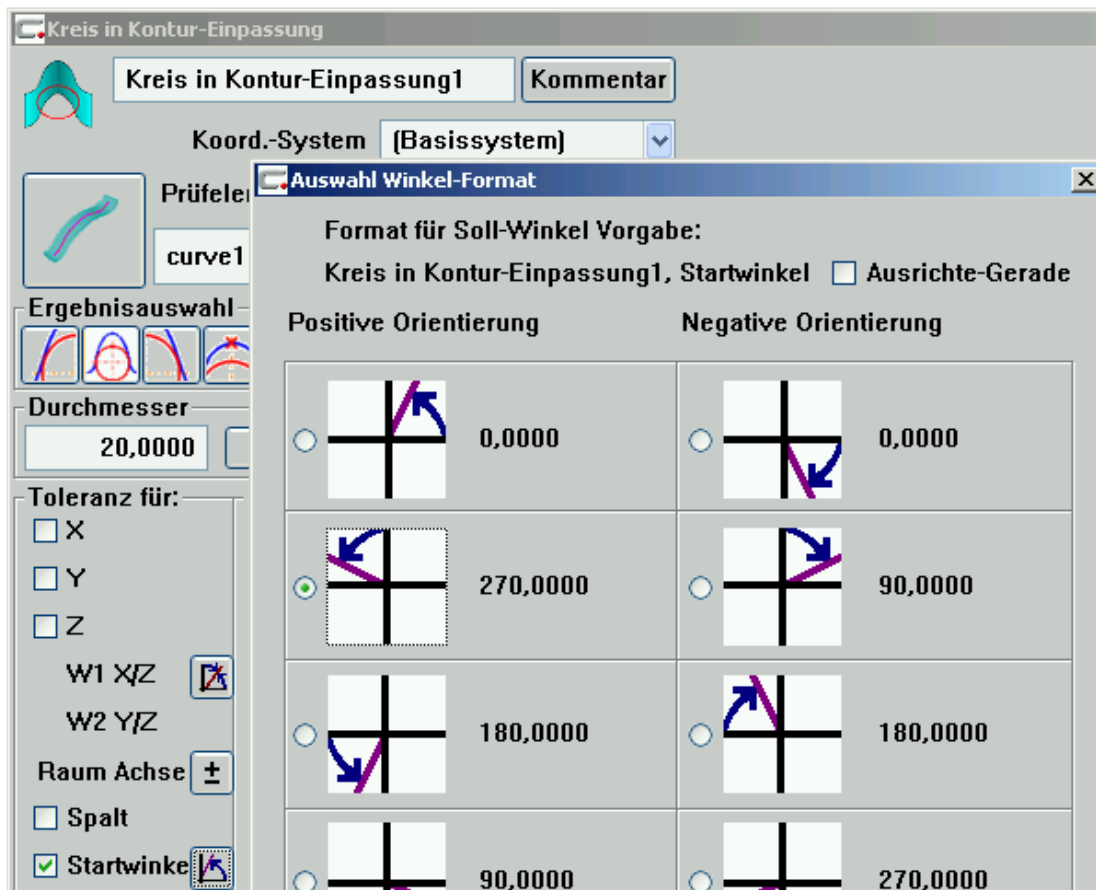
Kreis in Kontur-Einpassung

Kreis in Kontur-Einpassung1

Kommentar

Koord.-System (Basissystem)

Prüfeler

curve1

Ergebnisauswahl

Durchmesser

20,0000

Toleranz für:

X

Y

Z

W1 X/Z

W2 Y/Z

Raum Achse ±

Spalt

Startwinke

Auswahl Winkel-Format

×

Format für Soll-Winkel Vorgabe:

Kreis in Kontur-Einpassung1, Startwinkel Ausrichte-Gerade

Positive Orientierung

Negative Orientierung

| | |
|---|---|
| 0,0000 | 0,0000 |
| 270,0000 | 90,0000 |
| 180,0000 | 180,0000 |
| 90,0000 | 270,0000 |